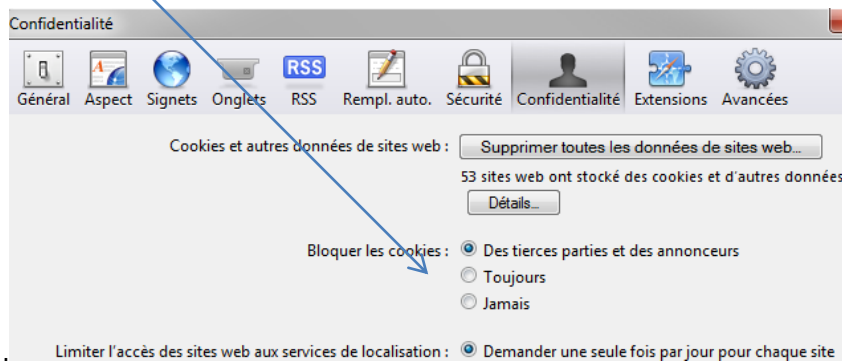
Confidentialité

Général Aspect Signets Onglets RSS Rempl. auto. Sécurité Confidentialité Extensions Avancées

RSS

Cookies et autres données de sites web : Supprimer toutes les données de sites web...

53 sites web ont stocké des cookies et d'autres données

Détails...

Bloquer les cookies : Des tierces parties et des annonceurs

Toujours

Jamais

Limiter l'accès des sites web aux services de localisation : Demander une seule fois par jour pour chaque site